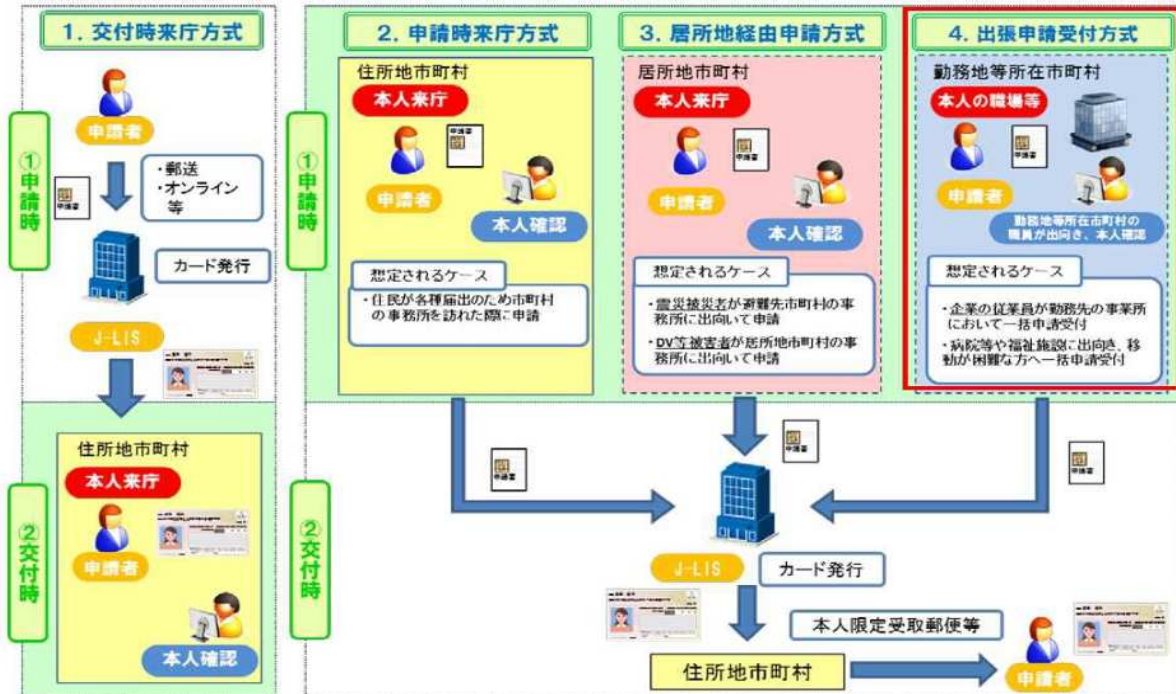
1. 交付時来庁方式

申請者

①申請時

・郵送
・オンライン等

カード発行

J-LIS

②交付時

住所地市町村

本人来庁

申請者

本人確認

2. 申請時来庁方式

①申請時

住所地市町村

本人来庁

申請者

本人確認

想定されるケース

・住民が各種届出のため市町村の事務所を訪れた際に申請

3. 居所地経由申請方式

居所地市町村

本人来庁

申請者

本人確認

想定されるケース

・震災被災者が避難先市町村の事務所に出向いて申請
・DV等被害者が居所地市町村の事務所に出向いて申請

4. 出張申請受付方式

勤務地等所在市町村

本人の職場等

申請者

勤務地等所在市町村の職員が出向き、本人確認

想定されるケース

・企業の従業員が勤務先の事業所において一括申請受付
・病院等や福祉施設に出向き、移動が困難な方へ一括申請受付

②交付時

J-LIS

カード発行

本人限定受取郵便等

住所地市町村

申請者